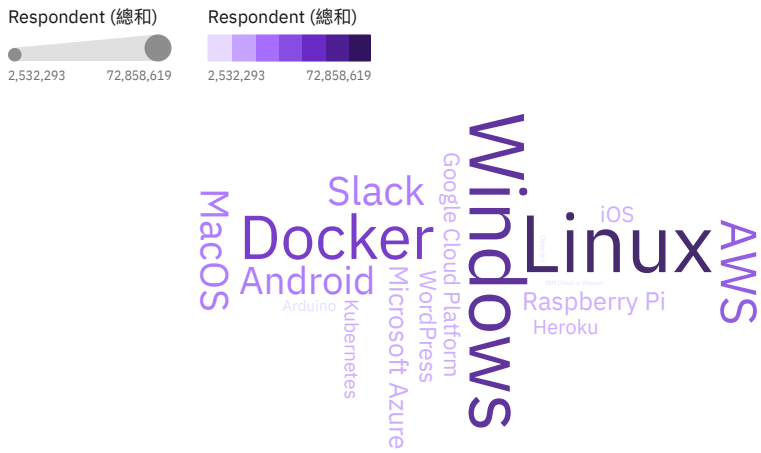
Respondent (總和)
2,532,293
72,858,619

Respondent (總和)
2,532,293
72,858,619

Windows
Linux
Docker
Slack
MacOS
Android
Google Cloud Platform
AWS
iOS
Raspberry Pi
Heroku
Microsoft Azure
WordPress
Kubernetes
Arduino
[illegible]